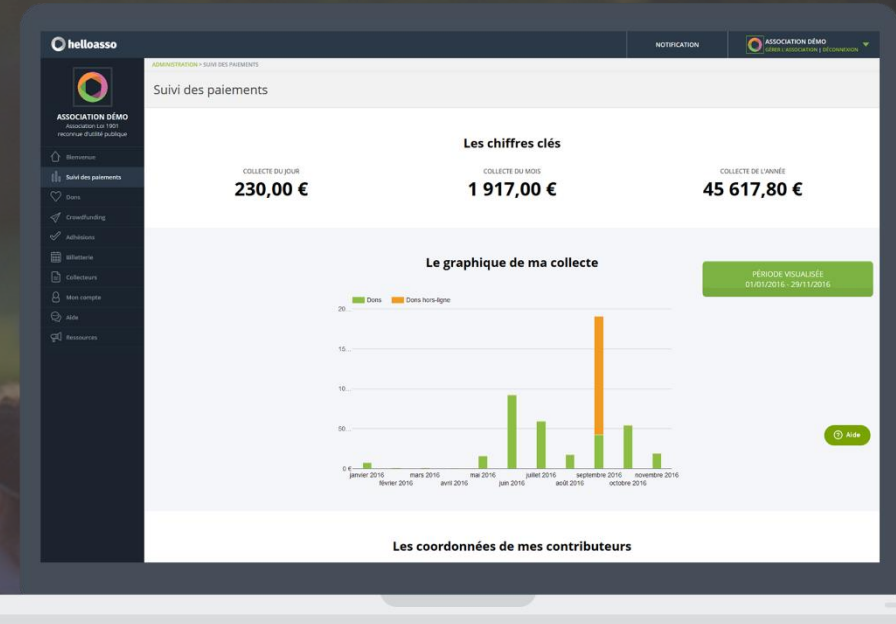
helloasso

NOTIFICATION

ASSOCIATION DÉMO
GÉRER | ASSOCIATION | DÉCONNEXION

ASSOCIATION DÉMO
Association Loi 1901 reconnue d'utilité publique

Bienvenue
Suivi des paiements
Dons
Crowdfunding
Adhésions
Billetterie
Collecteurs
Mon compte
Aide
Ressources

ADMINISTRATION > SUIVI DES PAIEMENTS

Suivi des paiements

Les chiffres clés

COLLECTE DU JOUR
230,00 €

COLLECTE DU MOIS
1 917,00 €

COLLECTE DE L'ANNÉE
45 617,80 €

Le graphique de ma collecte

PÉRIODE VISUALISÉE
01/01/2016 - 29/11/2016

Dons
Dons hors-ligne

20
15
10
50
0 €

janvier 2016
février 2016
mars 2016
avril 2016
mai 2016
juin 2016
juillet 2016
août 2016
septembre 2016
octobre 2016
novembre 2016

Aide

Les coordonnées de mes contributeurs